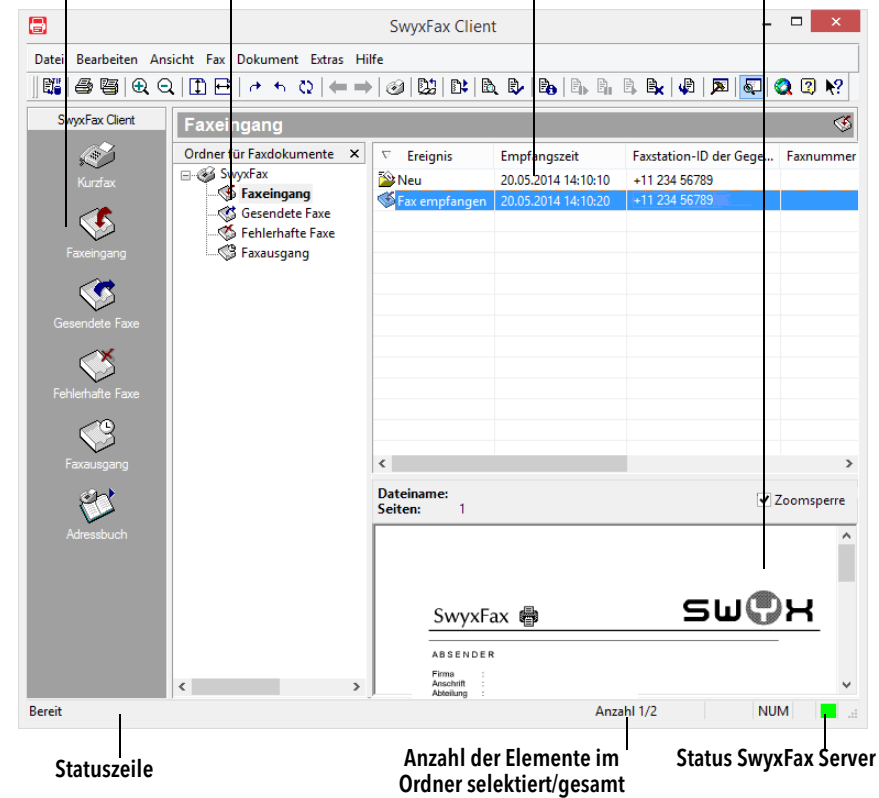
SwyxFax Client

Datei Bearbeiten Ansicht Fax Dokument Extras Hilfe

SwyxFax Client

Kurzfax

Faxeingang

Gesendete Faxe

Fehlerhafte Faxe

Faxausgang

Adressbuch

Faxeingang

Ordner für Faxdokumente ✕

SwyxFax
Faxeingang
Gesendete Faxe
Fehlerhafte Faxe
Faxausgang

| Ereignis | Empfangszeit | Faxstation-ID der Gege... | Faxnummer |
|---|---|---|---|
| Neu | 20.05.2014 14:10:10 | +11 234 56789 | |
| Fax empfangen | 20.05.2014 14:10:20 | +11 234 56789 | |

Dateiname:
Seiten: 1

Zoomsperre

SwyxFax

SWYX

ABSENDER

Firma :
Anschrift :
Abteilung :

Bereit

Anzahl 1/2

NUM

Statuszeile

Anzahl der Elemente im Ordner selektiert/gesamt

Status SwyxFax Server